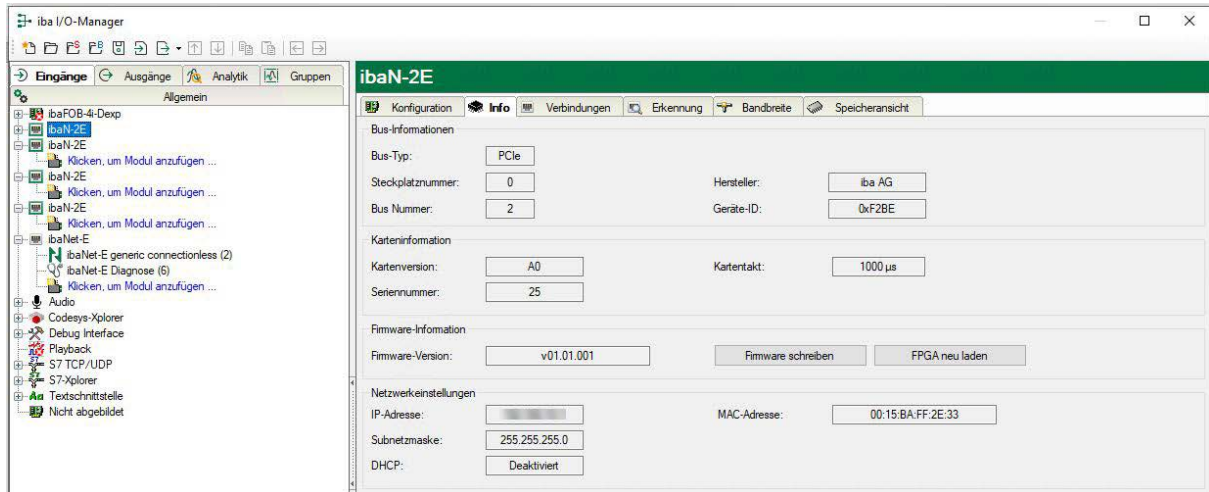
iba I/O-Manager

Eingänge | Ausgänge | Analytik | Gruppen

Allgemein

ibaFOB-4i-Dexp
ibaN-2E
ibaN-2E
Klicken, um Modul anzufügen ...
ibaN-2E
Klicken, um Modul anzufügen ...
ibaN-2E
Klicken, um Modul anzufügen ...
ibaNet-E
ibaNet-E generic connectionless (2)
ibaNet-E Diagnose (6)
Klicken, um Modul anzufügen ...
Audio
Codesys-Xplorer
Debug Interface
Playback
S7 TCP/UDP
S7-Xplorer
Textschnittstelle
Nicht abgebildet

ibaN-2E

Konfiguration | Info | Verbindungen | Erkennung | Bandbreite | Speicheransicht

Bus-Informationen

Bus-Typ: PCIe
Steckplatznummer: 0
Hersteller: iba AG
Bus Nummer: 2
Geräte-ID: 0xF2BE

Karteninformation

Kartenversion: A0
Kartentakt: 1000 µs
Seriennummer: 25

Firmware-Information

Firmware-Version: v01.01.001
Firmware schreiben
FPGA neu laden

Netzwerkeinstellungen

IP-Adresse: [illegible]
MAC-Adresse: 00:15:BA:FF:2E:33
Subnetzmaske: 255.255.255.0
DHCP: Deaktiviert